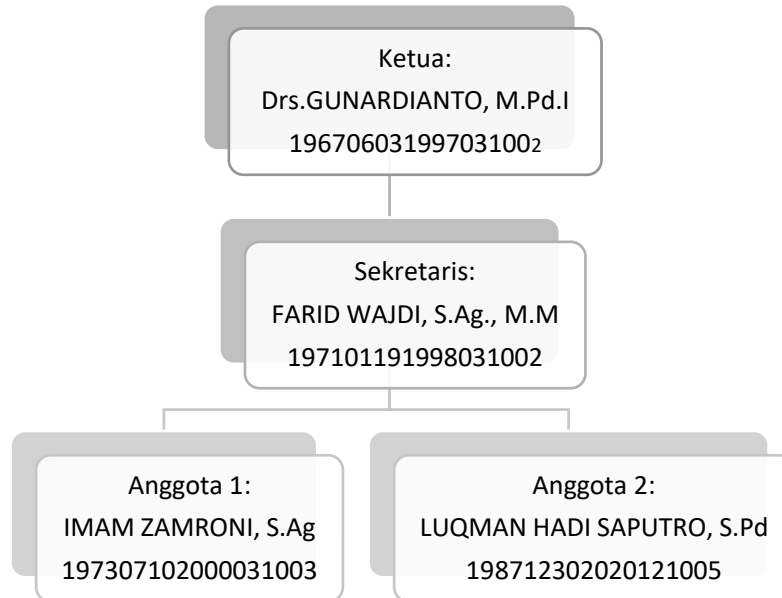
Ketua:
Drs.GUNARDIANTO, M.Pd.I
196706031997031002

Sekretaris:
FARID WAJDI, S.Ag., M.M
197101191998031002

Anggota 1:
IMAM ZAMRONI, S.Ag
197307102000031003

Anggota 2:
LUQMAN HADI SAPUTRO, S.Pd
198712302020121005